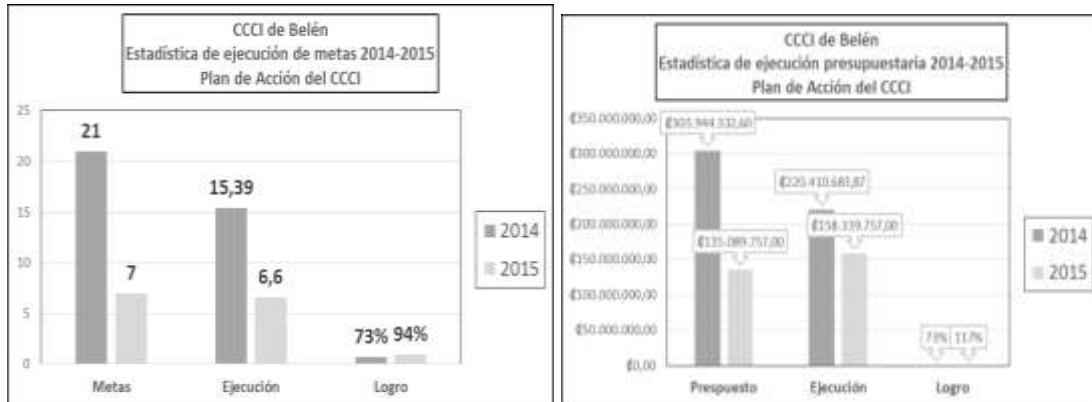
CCCI de Belén
Estadística de ejecución de metas 2014-2015
Plan de Acción del CCCI

25
20
15
10
5
0

21
7
15,39
6,6
73% 94%

Metas
Ejecución
Logro

2014
2015

CCCI de Belén
Estadística de ejecución presupuestaria 2014-2015
Plan de Acción del CCCI

₡350.000.000,00
₡300.000.000,00
₡250.000.000,00
₡200.000.000,00
₡150.000.000,00
₡100.000.000,00
₡50.000.000,00
₡0,00

₡303.944.332,60
₡135.089.757,00
₡220.410.683,87
₡158.339.757,00
73%
117%

Prespuesto
Ejecución
Logro

2014
2015